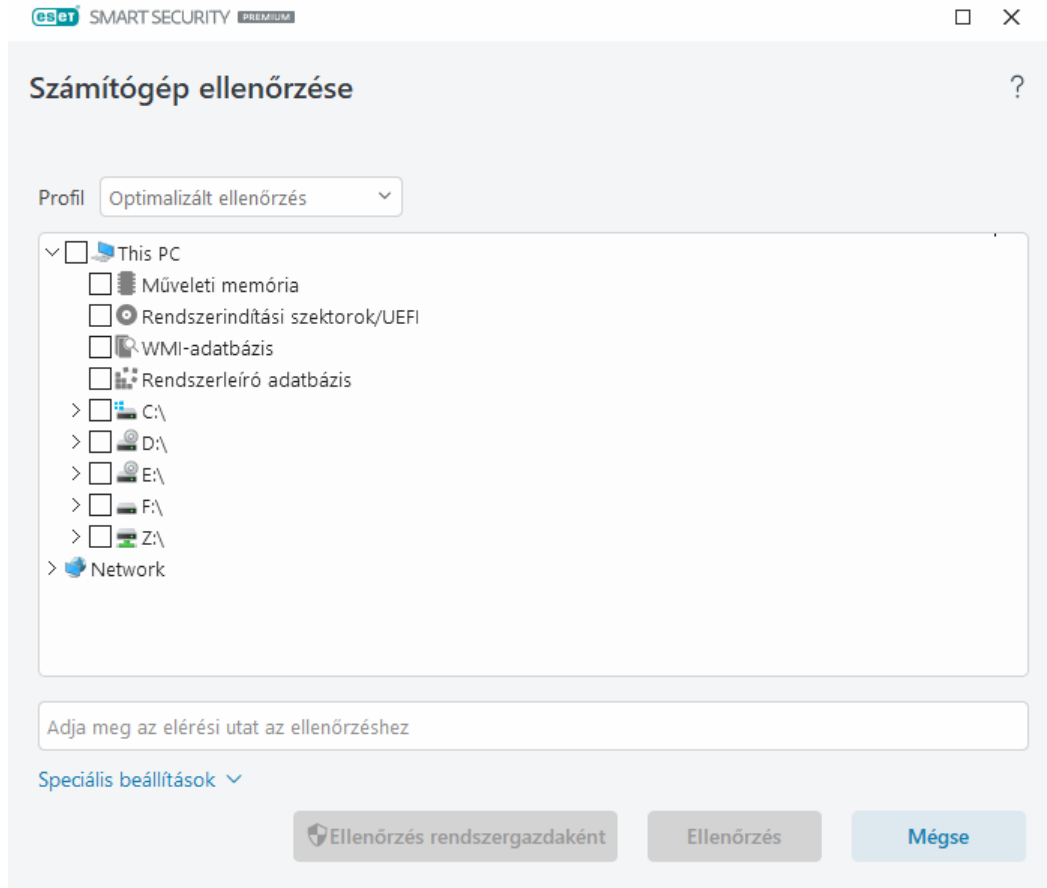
eset SMART SECURITY PREMIUM

Számítógép ellenőrzése

?

Profil Optimalizált ellenőrzés

This PC
Műveleti memória
Rendszerindítási szektorok/UEFI
WMI-adatbázis
Rendszerleíró adatbázis
C:\
D:\
E:\
F:\
Z:\
Network

Adja meg az elérési utat az ellenőrzéshez

Speciális beállítások

Ellenőrzés rendszergazdaként
Ellenőrzés
Mégse